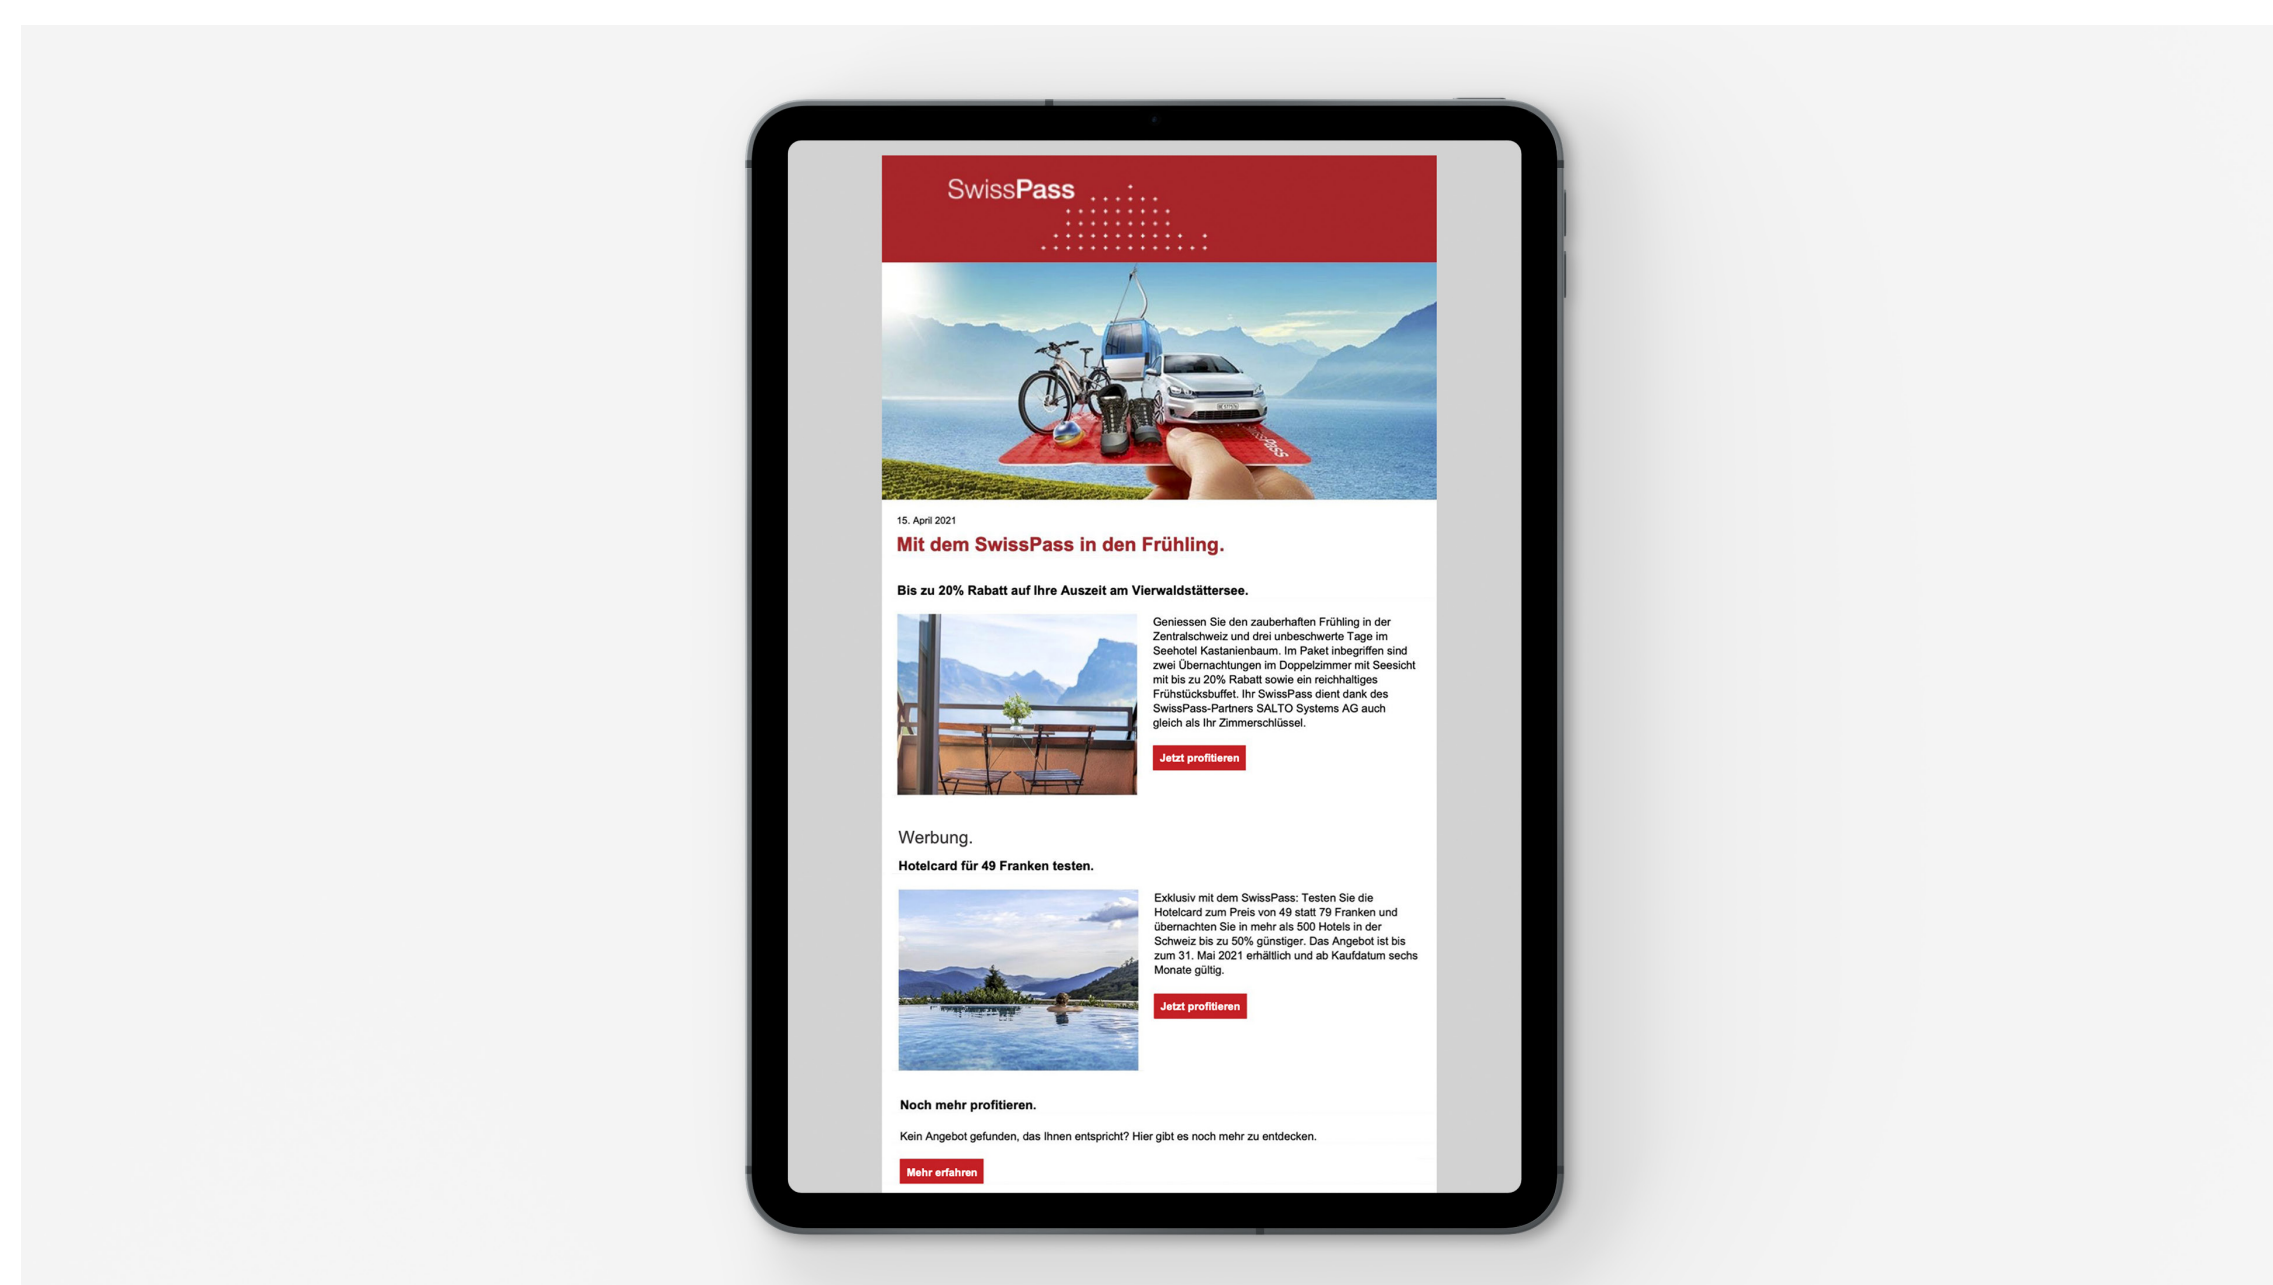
SwissPass

15. April 2021

Mit dem SwissPass in den Frühling.

Bis zu 20% Rabatt auf Ihre Auszeit am Vierwaldstättersee.

Geniessen Sie den zauberhaften Frühling in der Zentralschweiz und drei unbeschwerte Tage im Seehotel Kastanienbaum. Im Paket inbegriffen sind zwei Übernachtungen im Doppelzimmer mit Seesicht mit bis zu 20% Rabatt sowie ein reichhaltiges Frühstücksbuffet. Ihr SwissPass dient dank des SwissPass-Partners SALTO Systems AG auch gleich als Ihr Zimmerschlüssel.

Jetzt profitieren

Werbung.

Hotelcard für 49 Franken testen.

Exklusiv mit dem SwissPass: Testen Sie die Hotelcard zum Preis von 49 statt 79 Franken und übernachten Sie in mehr als 500 Hotels in der Schweiz bis zu 50% günstiger. Das Angebot ist bis zum 31. Mai 2021 erhältlich und ab Kaufdatum sechs Monate gültig.

Jetzt profitieren

Noch mehr profitieren.

Kein Angebot gefunden, das Ihnen entspricht? Hier gibt es noch mehr zu entdecken.

Mehr erfahren